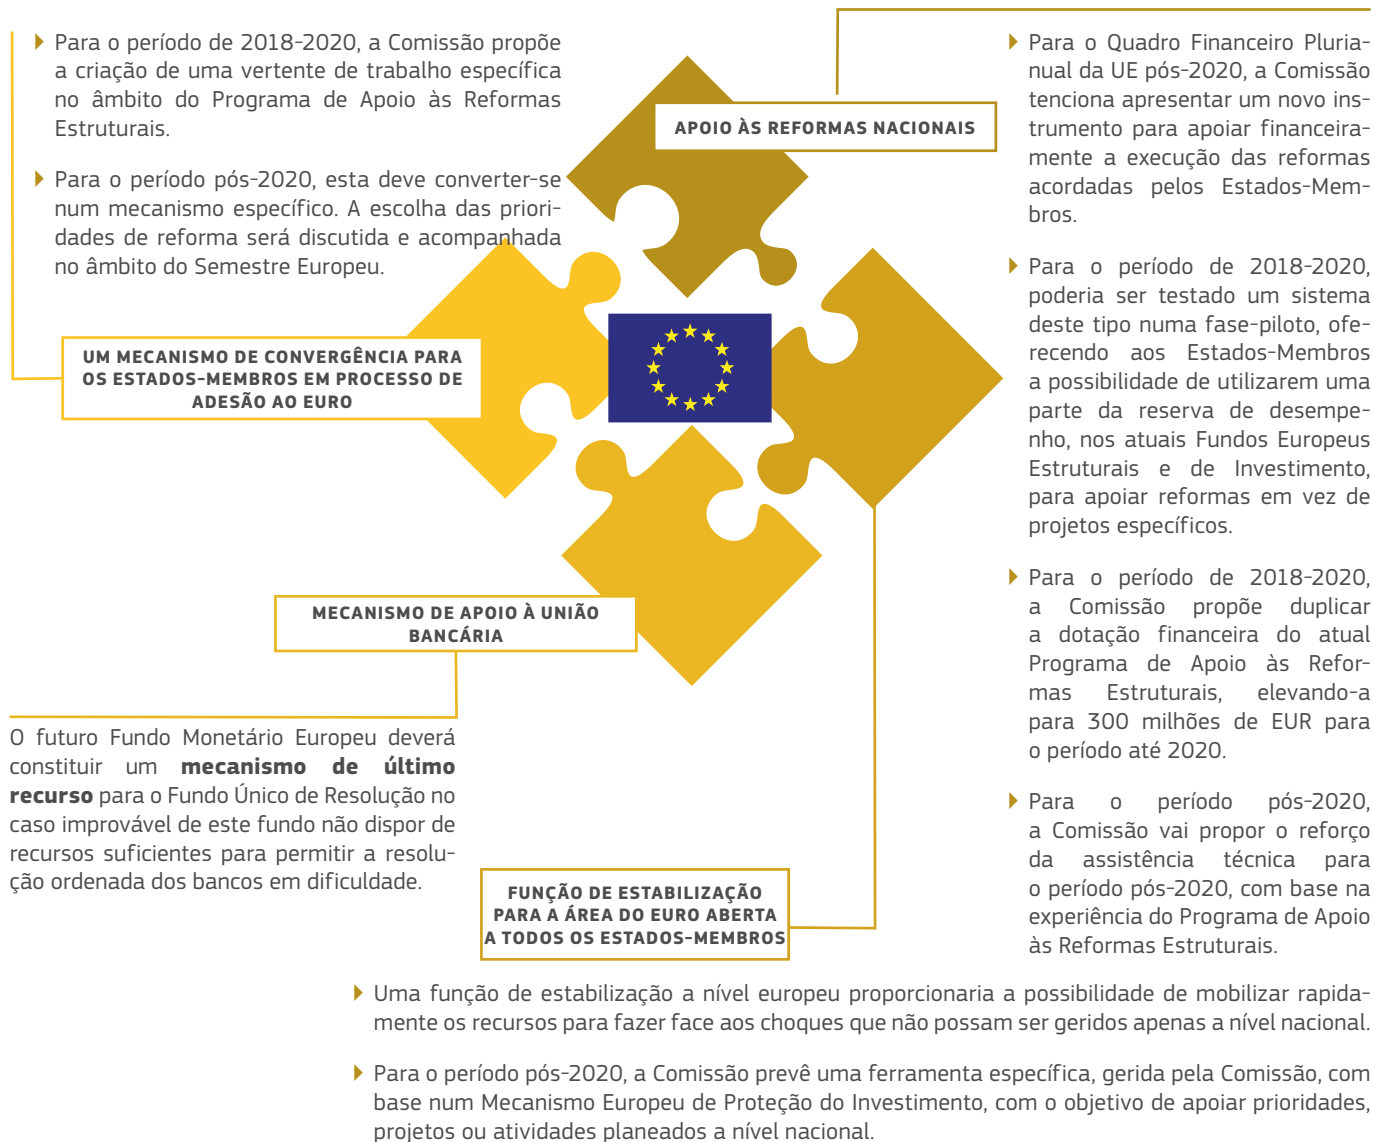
Para o período de 2018-2020, a Comissão propõe a criação de uma vertente de trabalho específica no âmbito do Programa de Apoio às Reformas Estruturais.

Para o período pós-2020, esta deve converter-se num mecanismo específico. A escolha das prioridades de reforma será discutida e acompanhada no âmbito do Semestre Europeu.

UM MECANISMO DE CONVERGÊNCIA PARA OS ESTADOS-MEMBROS EM PROCESSO DE ADESÃO AO EURO

APOIO ÀS REFORMAS NACIONAIS

Para o Quadro Financeiro Plurianual da UE pós-2020, a Comissão tenciona apresentar um novo instrumento para apoiar financeiramente a execução das reformas acordadas pelos Estados-Membros.

Para o período de 2018-2020, poderia ser testado um sistema deste tipo numa fase-piloto, oferecendo aos Estados-Membros a possibilidade de utilizarem uma parte da reserva de desempenho, nos atuais Fundos Europeus Estruturais e de Investimento, para apoiar reformas em vez de projetos específicos.

Para o período de 2018-2020, a Comissão propõe duplicar a dotação financeira do atual Programa de Apoio às Reformas Estruturais, elevando-a para 300 milhões de EUR para o período até 2020.

Para o período pós-2020, a Comissão vai propor o reforço da assistência técnica para o período pós-2020, com base na experiência do Programa de Apoio às Reformas Estruturais.

MECANISMO DE APOIO À UNIÃO BANCÁRIA

O futuro Fundo Monetário Europeu deverá constituir um **mecanismo de último recurso** para o Fundo Único de Resolução no caso improvável de este fundo não dispor de recursos suficientes para permitir a resolução ordenada dos bancos em dificuldade.

FUNÇÃO DE ESTABILIZAÇÃO PARA A ÁREA DO EURO ABERTA A TODOS OS ESTADOS-MEMBROS

Uma função de estabilização a nível europeu proporcionaria a possibilidade de mobilizar rapidamente os recursos para fazer face aos choques que não possam ser geridos apenas a nível nacional.

Para o período pós-2020, a Comissão prevê uma ferramenta específica, gerida pela Comissão, com base num Mecanismo Europeu de Proteção do Investimento, com o objetivo de apoiar prioridades, projetos ou atividades planeados a nível nacional.